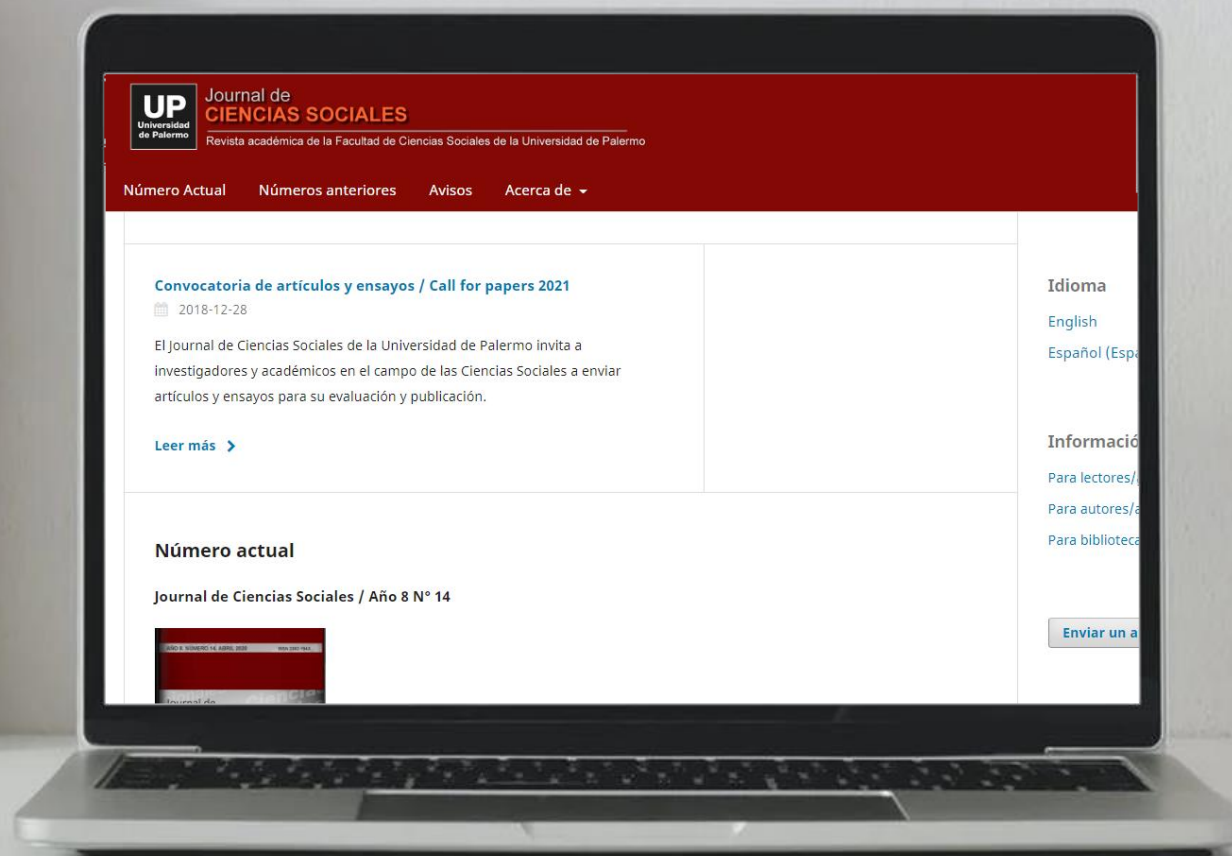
UP Universidad de Palermo

Journal de
CIENCIAS SOCIALES
Revista académica de la Facultad de Ciencias Sociales de la Universidad de Palermo

Número Actual Números anteriores Avisos Acerca de

Convocatoria de artículos y ensayos / Call for papers 2021
2018-12-28
El Journal de Ciencias Sociales de la Universidad de Palermo invita a investigadores y académicos en el campo de las Ciencias Sociales a enviar artículos y ensayos para su evaluación y publicación.

Leer más

Número actual

Journal de Ciencias Sociales / Año 8 N° 14

AÑO 8. NÚMERO 14. ABRIL 2020 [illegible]
Journal de

Idioma
English
Español (Espa

Informació
Para lectores/
Para autores/a
Para biblioteca

Enviar un a